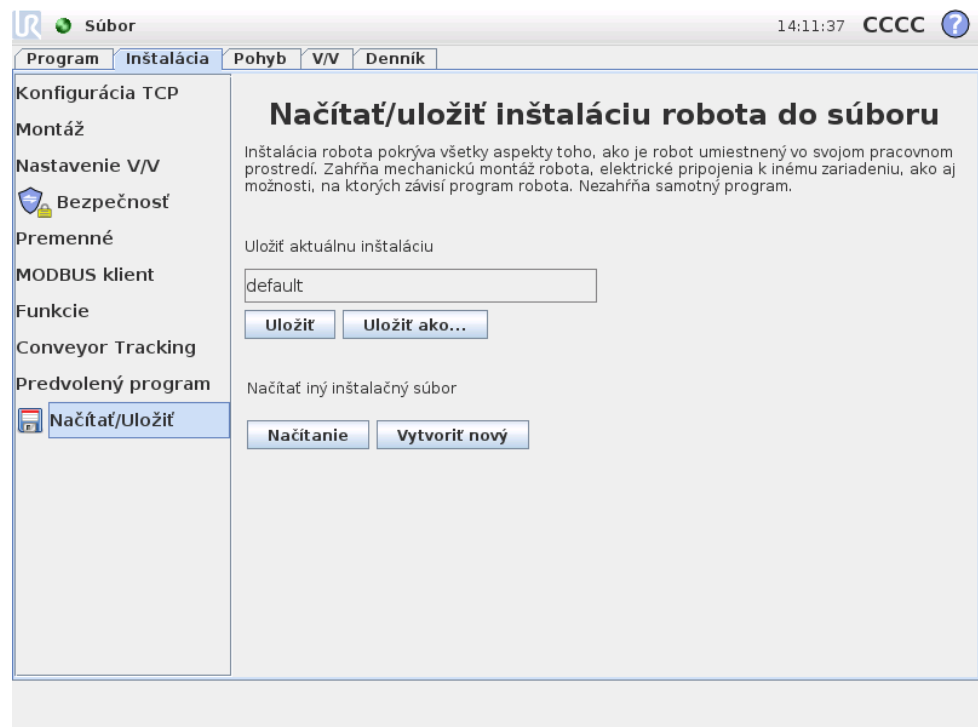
Súbor

14:11:37 CCCC ?

Program | Inštalácia | Pohyb | V/V | Denník

Konfigurácia TCP
Montáž
Nastavenie V/V
Bezpečnosť
Premenné
MODBUS klient
Funkcie
Conveyor Tracking
Predvolený program
Načítať/Uložiť

Načítať/uložiť inštaláciu robota do súboru

Inštalácia robota pokrýva všetky aspekty toho, ako je robot umiestnený vo svojom pracovnom prostredí. Zahŕňa mechanickú montáž robota, elektrické pripojenia k inému zariadeniu, ako aj možnosti, na ktorých závisí program robota. Nezahŕňa samotný program.

Uložiť aktuálnu inštaláciu

default

Uložiť | Uložiť ako...

Načítať iný inštalačný súbor

Načítanie | Vytvoriť nový